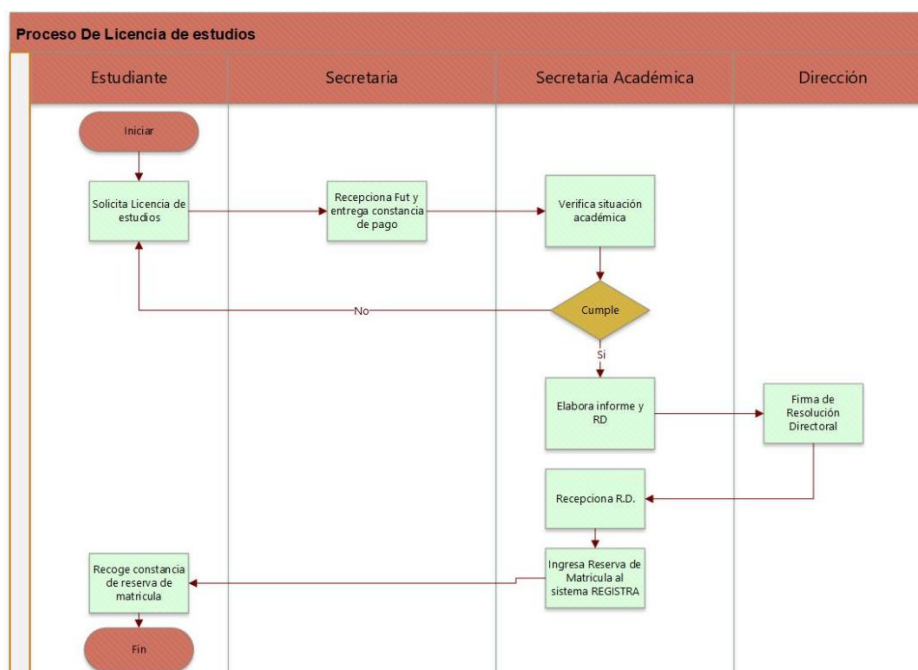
Proceso De Licencia de estudios

Estudiante

Secretaria

Secretaria Académica

Dirección

Iniciar

Solicita Licencia de estudios

Recepciona Fut y entrega constancia de pago

Verifica situación académica

Cumple

No

Si

Elabora informe y RD

Firma de Resolución Directoral

Recepciona R.D.

Ingresa Reserva de Matricula al sistema REGISTRA

Recoge constancia de reserva de matricula

Fin